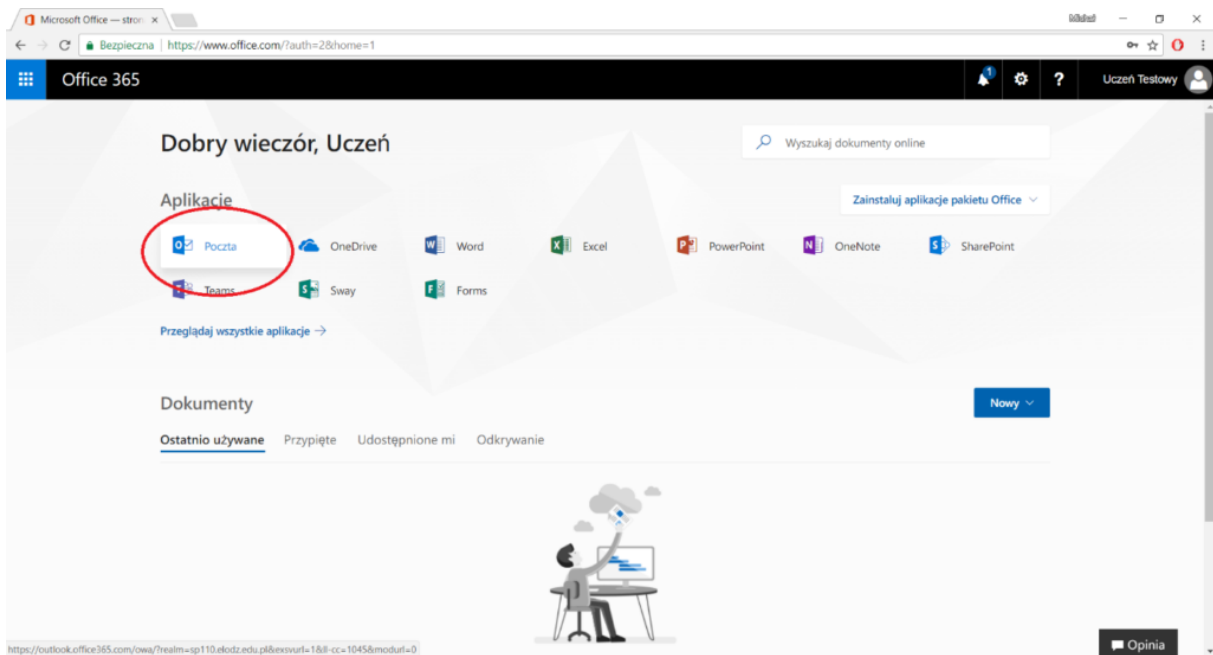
Microsoft Office — stron ×

Bezpieczna | https://www.office.com/?auth=2&home=1

Office 365

1

?

Uczeń Testowy

Dobry wieczór, Uczeń

Wyszukaj dokumenty online

Aplikacje

Zainstaluj aplikacje pakietu Office

Poczta

OneDrive

Word

Excel

PowerPoint

OneNote

SharePoint

Teams

Sway

Forms

Przeglądaj wszystkie aplikacje →

Dokumenty

Nowy

Ostatnio używane

Przypięte

Udostępnione mi

Odkrywanie

https://outlook.office365.com/owa/?realm=sp110.elodz.edu.pl&exsvurl=1&ll-cc=1045&modurl=0

Opinia